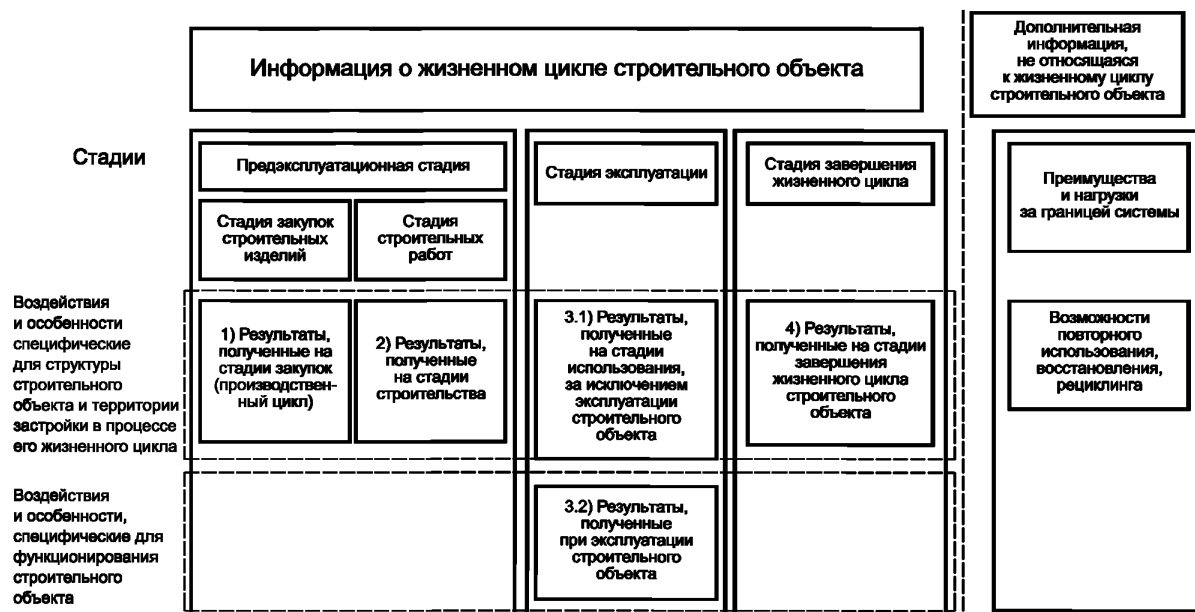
Информация о жизненном цикле строительного объекта

Дополнительная информация, не относящаяся к жизненному циклу строительного объекта

Стадии

Предэксплуатационная стадия

Стадия закупок строительных изделий

Стадия строительных работ

Стадия эксплуатации

Стадия завершения жизненного цикла

Преимущества и нагрузки за границей системы

Воздействия и особенности специфические для структуры строительного объекта и территории застройки в процессе его жизненного цикла

1) Результаты, полученные на стадии закупок (производственный цикл)

2) Результаты, полученные на стадии строительства

3.1) Результаты, полученные на стадии использования, за исключением эксплуатации строительного объекта

4) Результаты, полученные на стадии завершения жизненного цикла строительного объекта

Возможности повторного использования, восстановления, рециклинга

Воздействия и особенности, специфические для функционирования строительного объекта

3.2) Результаты, полученные при эксплуатации строительного объекта